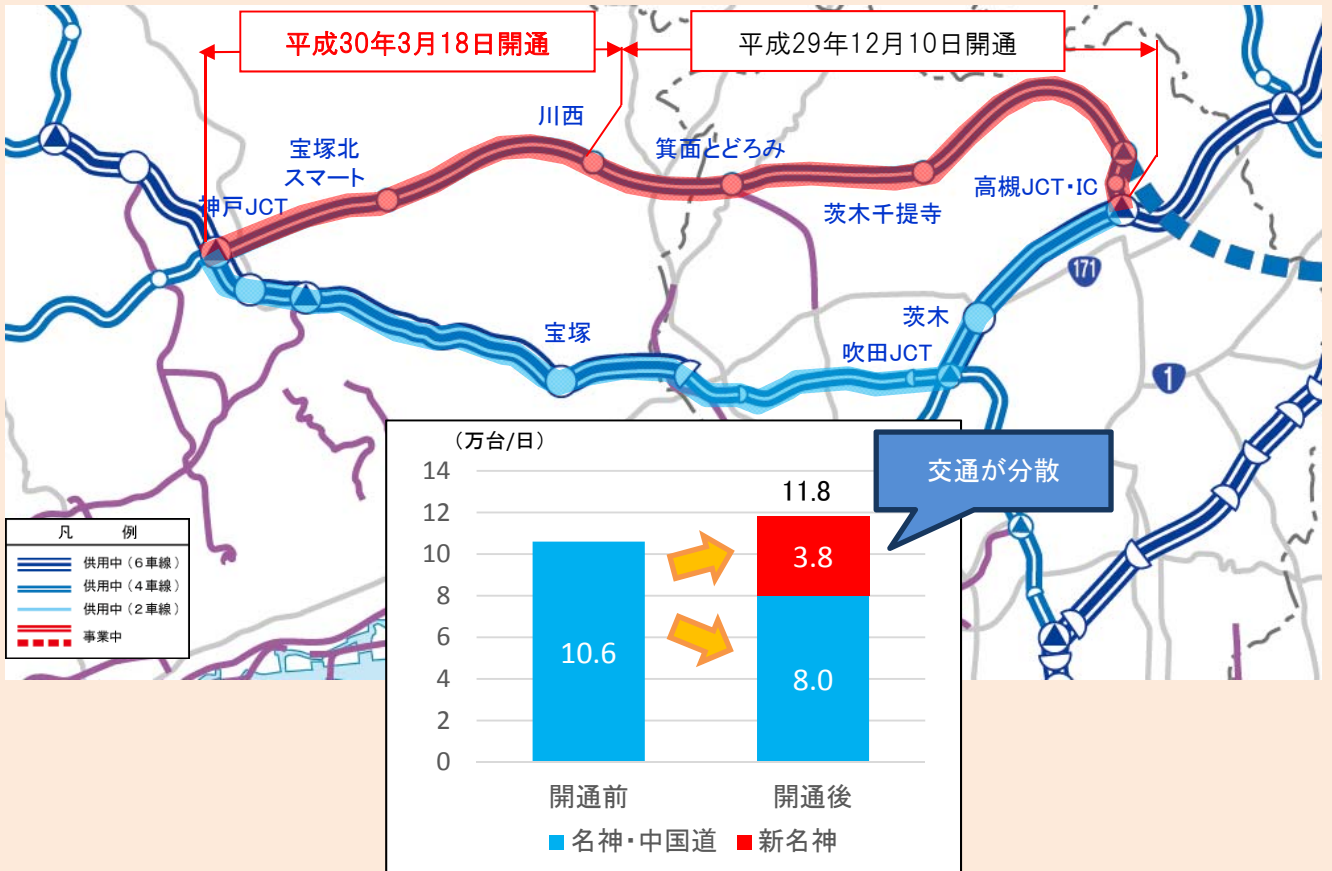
平成30年3月18日開通

平成29年12月10日開通

川西

宝塚北
スマート

箕面とどろみ

神戸JCT

茨木千提寺

高槻JCT・IC

171

宝塚

茨木

吹田JCT

1

| 凡　例 |
|---|
| 供用中（6車線） |
| 供用中（4車線） |
| 供用中（2車線） |
| 事業中 |

（万台/日）

14
12
10
8
6
4
2
0

交通が分散

11.8

10.6

3.8

8.0

開通前

開通後

■ 名神・中国道 ■ 新名神